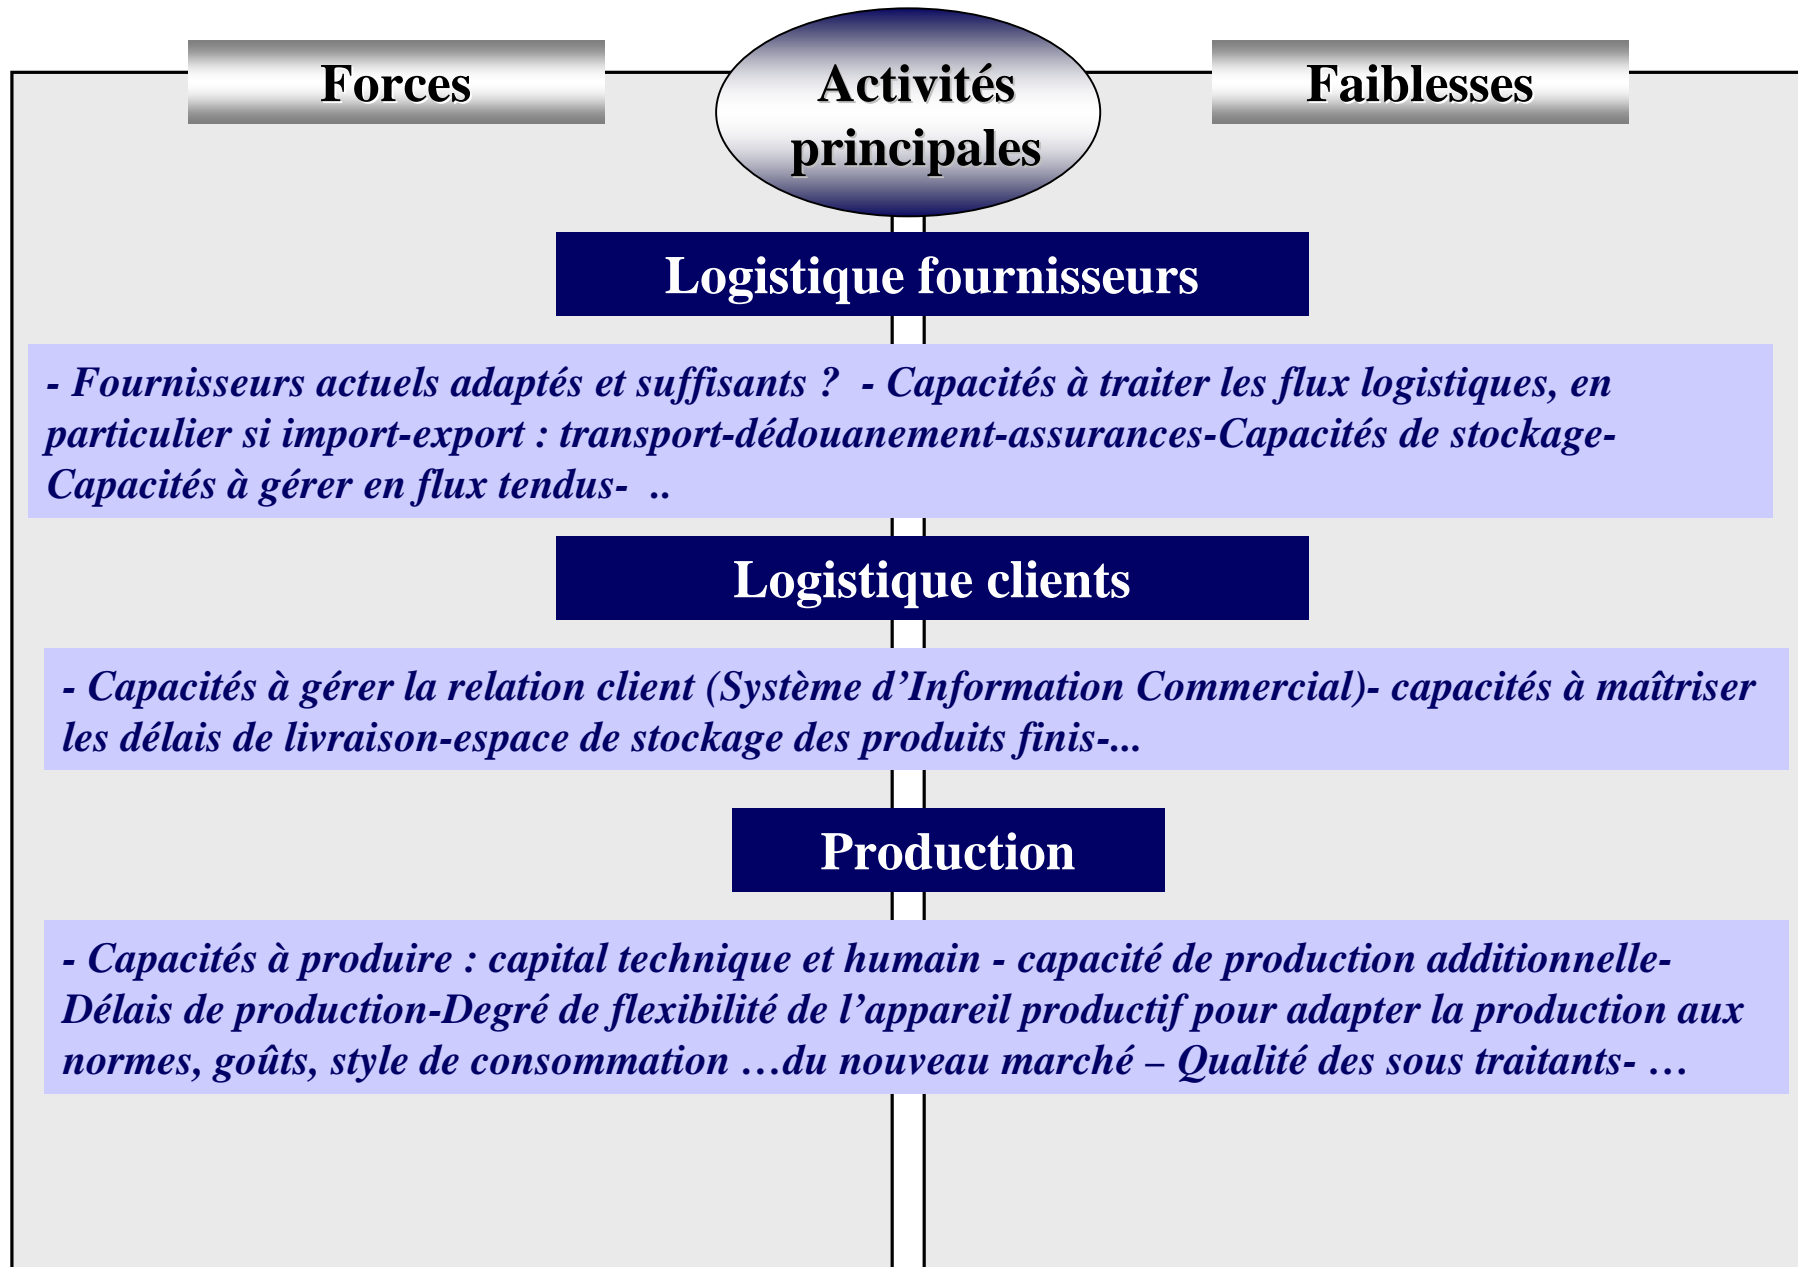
Forces

Activités principales

Faiblesses

Logistique fournisseurs

- Fournisseurs actuels adaptés et suffisants ? - Capacités à traiter les flux logistiques, en particulier si import-export : transport-dédouanement-assurances-Capacités de stockage-Capacités à gérer en flux tendus- ..

Logistique clients

- Capacités à gérer la relation client (Système d'Information Commercial)- capacités à maîtriser les délais de livraison-espace de stockage des produits finis-...

Production

- Capacités à produire : capital technique et humain - capacité de production additionnelle-Délais de production-Degré de flexibilité de l'appareil productif pour adapter la production aux normes, goûts, style de consommation …du nouveau marché – Qualité des sous traitants- …